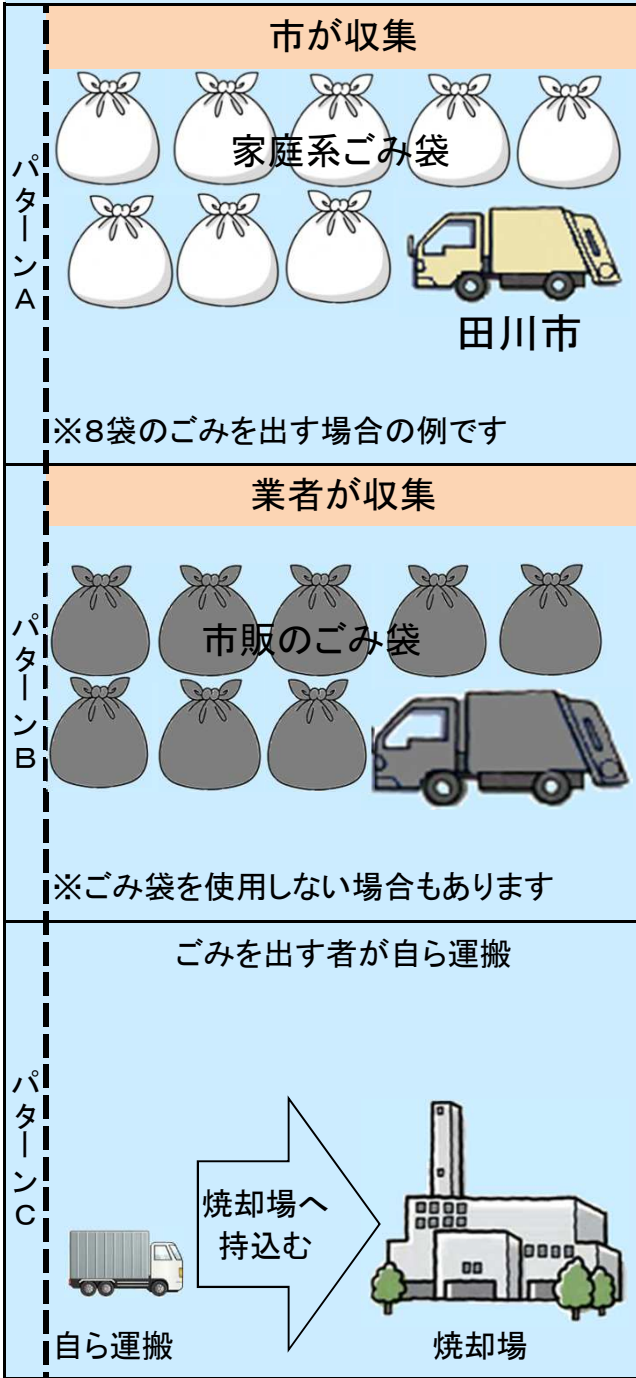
パターンA

市が収集

家庭系ごみ袋

田川市

※8袋のごみを出す場合の例です

パターンB

業者が収集

市販のごみ袋

※ごみ袋を使用しない場合もあります

パターンC

ごみを出す者が自ら運搬

焼却場へ持込む

自ら運搬

焼却場